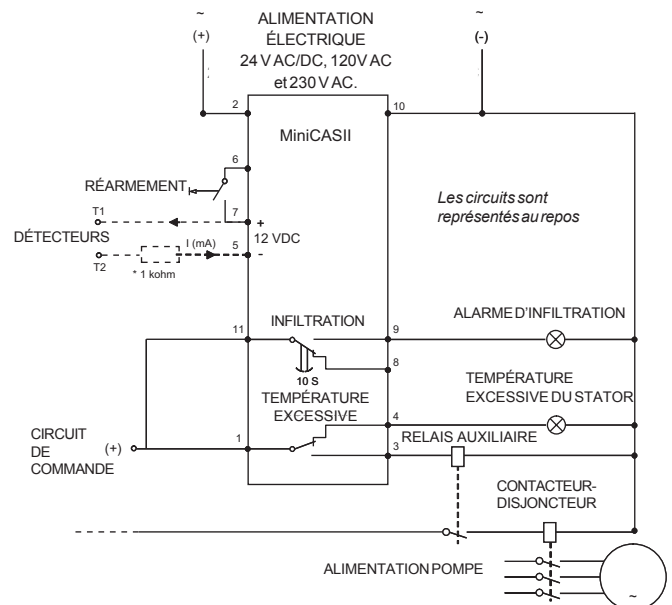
~
(+)

ALIMENTATION ÉLECTRIQUE 24 V AC/DC, 120V AC et 230 V AC.

~
(-)

2

10

MiniCASII

6

RÉARMEMENT

7

T1

+

12 VDC

DÉTECTEURS

I (mA)

5

T2

* 1 kohm

Les circuits sont représentés au repos

INFILTRATION

11

9

ALARME D'INFILTRATION

8

10 S

TEMPÉRATURE EXCESSIVE

TEMPÉRATURE EXCESSIVE DU STATOR

4

CIRCUIT DE COMMANDE

(+)

1

RELAIS AUXILIAIRE

3

CONTACTEUR-DISJONCTEUR

ALIMENTATION POMPE

~